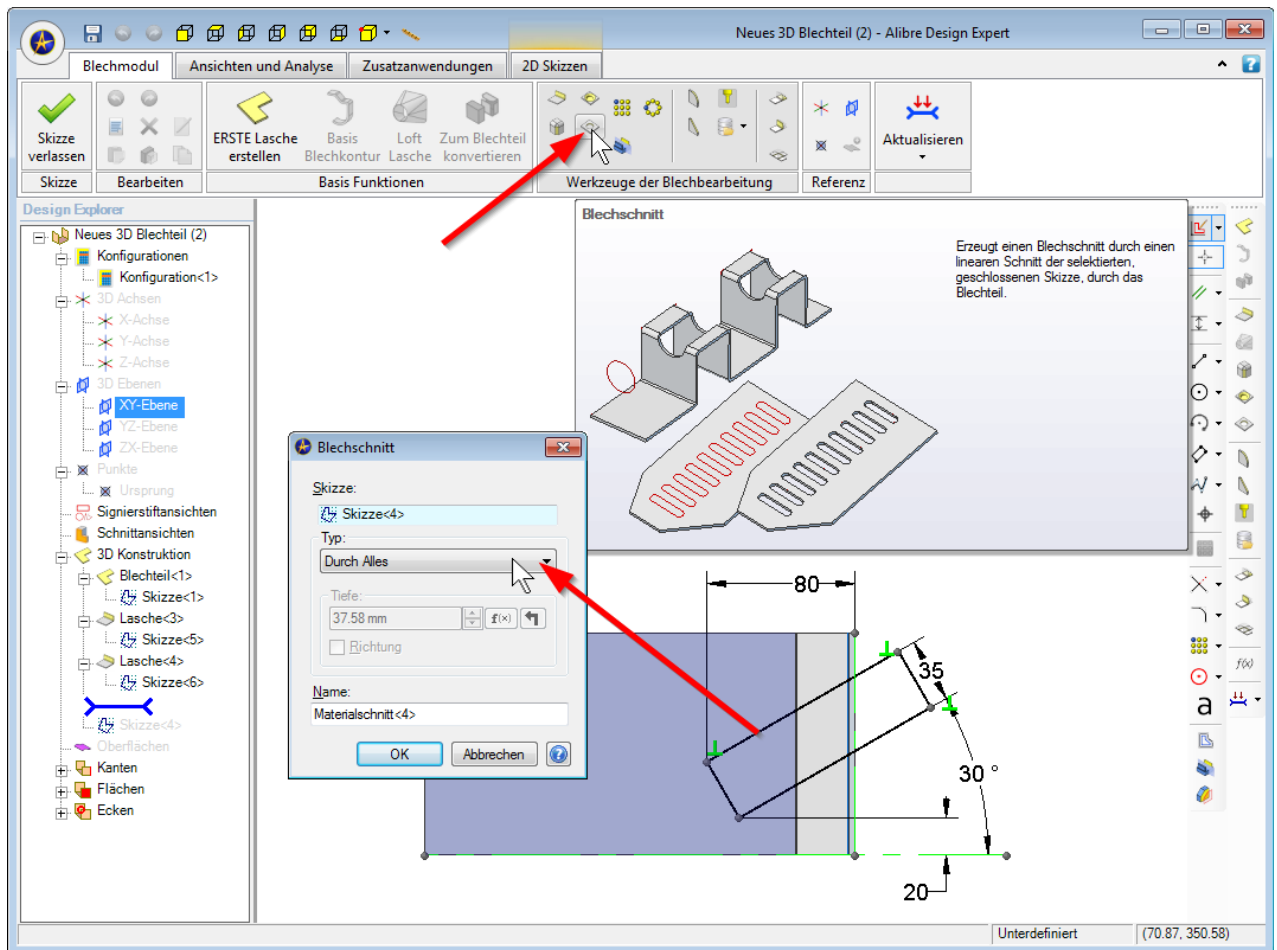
Neues 3D Blechteil (2) - Alibre Design Expert

Blechmodul
Ansichten und Analyse
Zusatzanwendungen
2D Skizzen

Skizze verlassen
Skizze
Bearbeiten
ERSTE Lasche erstellen
Basis Blechkontur
Loft Lasche
Zum Blechteil konvertieren
Basis Funktionen
Werkzeuge der Blechbearbeitung
Referenz
Aktualisieren

Design Explorer
Neues 3D Blechteil (2)
Konfigurationen
Konfiguration<1>
3D Achsen
X-Achse
Y-Achse
Z-Achse
3D Ebenen
XY-Ebene
YZ-Ebene
ZX-Ebene
Punkte
Ursprung
Signierstiftansichten
Schnittansichten
3D Konstruktion
Blechteil<1>
Skizze<1>
Lasche<3>
Skizze<5>
Lasche<4>
Skizze<6>
Skizze<4>
Oberflächen
Kanten
Flächen
Ecken

Blechschnitt
Erzeugt einen Blechschnitt durch einen linearen Schnitt der selektierten, geschlossenen Skizze, durch das Blechteil.

Blechschnitt
Skizze:
Skizze<4>
Typ:
Durch Alles
Tiefe:
37.58 mm
f(x)
Richtung
Name:
Materialschnitt<4>
OK
Abbrechen

80
35
30 °
20

f(x)
a

Unterdefiniert
(70.87, 350.58)